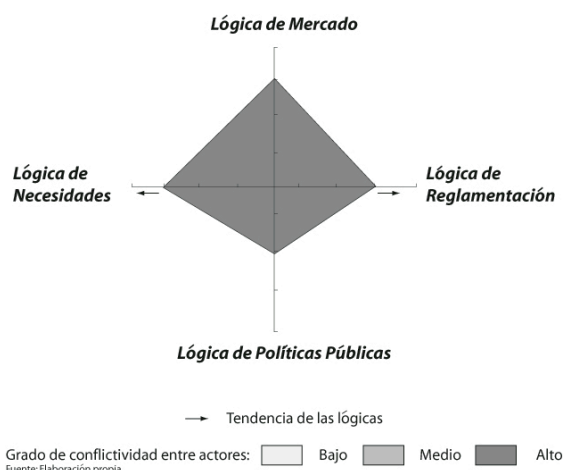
Lógica de Mercado

Lógica de Necesidades

Lógica de Reglamentación

Lógica de Políticas Públicas

Tendencia de las lógicas

Grado de conflictividad entre actores: Bajo Medio Alto

Fuente: Elaboración propia